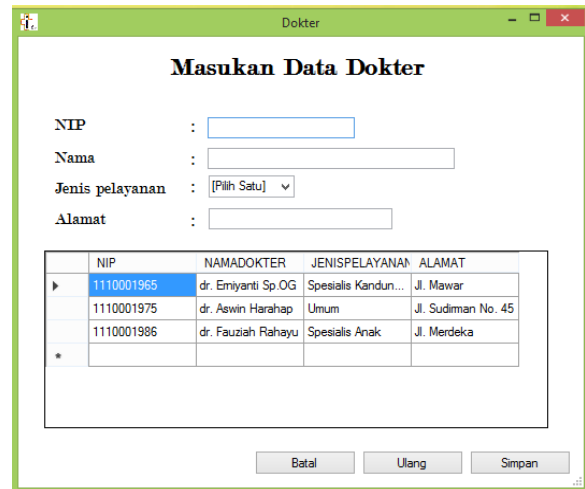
Dokter

Masukan Data Dokter

NIP :

Nama :

Jenis pelayanan : [Pilih Satu]

Alamat :

| | NIP | NAMADOKTER | JENISPELAYANAN | ALAMAT |
|---|---|---|---|---|
| ▶ | 1110001965 | dr. Emiyanti Sp.OG | Spesialis Kandun... | Jl. Mawar |
| | 1110001975 | dr. Aswin Harahap | Umum | Jl. Sudirman No. 45 |
| | 1110001986 | dr. Fauziah Rahayu | Spesialis Anak | Jl. Merdeka |
| * | | | | |

Batal Ulang Simpan